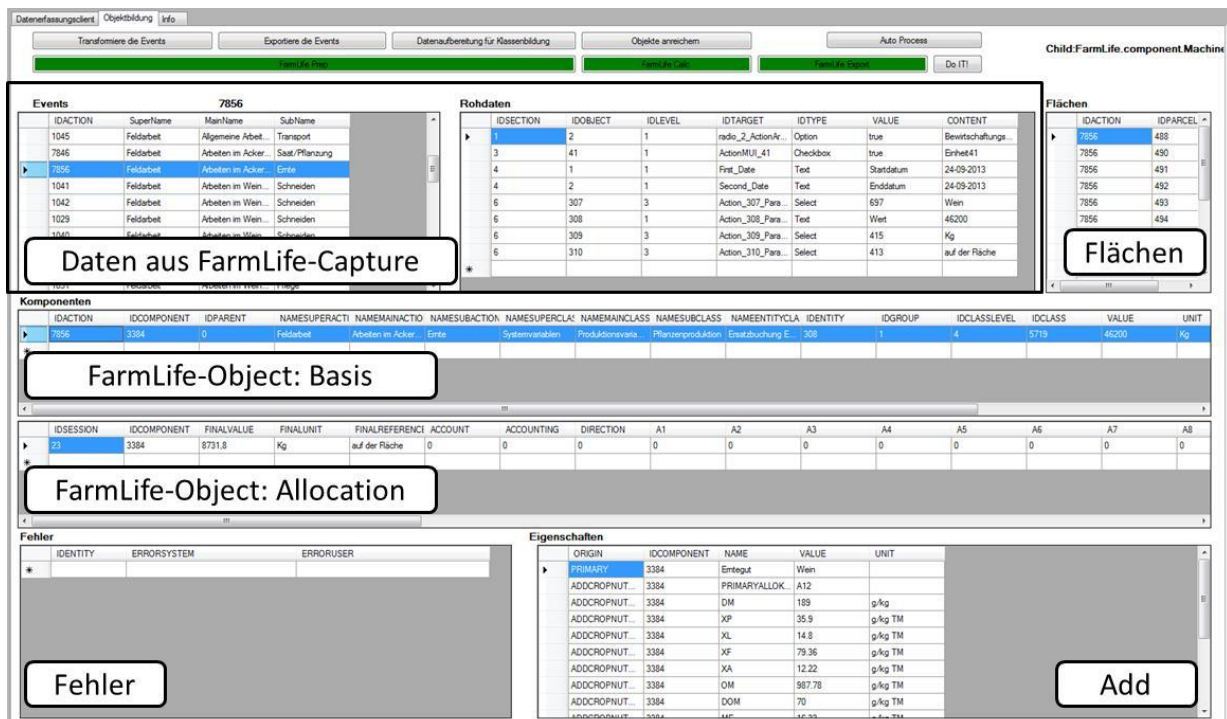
Datenerfassungsclient | Objektbildung | Info

Transformiere die Events | Exportiere die Events | Datenaufbereitung für Klassenbildung | Objekte anreichern | Auto Process

Child:FarmLife.component.Machine

FarmLife Prep | FarmLife Calc | FarmLife Export | Do IT!

Events 7856

| IDACTION | SuperName | MainName | SubName |
|---|---|---|---|
| 1045 | Feldarbeit | Allgemeine Arbeit... | Transport |
| 7846 | Feldarbeit | Arbeiten im Acker... | Saat/Pflanzung |
| 7856 | Feldarbeit | Arbeiten im Acker... | Ernte |
| 1041 | Feldarbeit | Arbeiten im Wein... | Schneiden |
| 1042 | Feldarbeit | Arbeiten im Wein... | Schneiden |
| 1029 | Feldarbeit | Arbeiten im Wein... | Schneiden |
| 1040 | Feldarbeit | Arbeiten im Wein... | Schneiden |
| 1031 | Feldarbeit | Arbeiten im Wein... | Pflege |

Daten aus FarmLife-Capture

Rohdaten

| IDSECTION | IDOBJECT | IDLEVEL | IDTARGET | IDTYPE | VALUE | CONTENT |
|---|---|---|---|---|---|---|
| 1 | 2 | 1 | radio_2_ActionAr... | Option | true | Bewirtschaftungs... |
| 3 | 41 | 1 | ActionMUI_41 | Checkbox | true | Einheit41 |
| 4 | 1 | 1 | First_Date | Text | Startdatum | 24-09-2013 |
| 4 | 2 | 1 | Second_Date | Text | Enddatum | 24-09-2013 |
| 6 | 307 | 3 | Action_307_Para... | Select | 697 | Wein |
| 6 | 308 | 1 | Action_308_Para... | Text | Wert | 46200 |
| 6 | 309 | 3 | Action_309_Para... | Select | 415 | Kg |
| 6 | 310 | 3 | Action_310_Para... | Select | 413 | auf der Fläche |

Flächen

| IDACTION | IDPARCEL |
|---|---|
| 7856 | 488 |
| 7856 | 490 |
| 7856 | 491 |
| 7856 | 492 |
| 7856 | 493 |
| 7856 | 494 |

Flächen

Komponenten

| IDACTION | IDCOMPONENT | IDPARENT | NAMESUPERACTI | NAMEMAINACTIO | NAMESUBACTION | NAMESUPERCLAS | NAMEMAINCLASS | NAMESUBCLASS | NAMEENTITYCLA | IDENTITY | IDGROUP | IDCLASSLEVEL | IDCLASS | VALUE | UNIT |
|---|---|---|---|---|---|---|---|---|---|---|---|---|---|---|---|
| 7856 | 3384 | 0 | Feldarbeit | Arbeiten im Acker... | Ernte | Systemvariablen | Produktionsvaria... | Pflanzenproduktion | Ersatzbuchung E... | 308 | 1 | 4 | 5719 | 46200 | Kg |

FarmLife-Object: Basis

| IDSESSION | IDCOMPONENT | FINALVALUE | FINALUNIT | FINALREFERENCE | ACCOUNT | ACCOUNTING | DIRECTION | A1 | A2 | A3 | A4 | A5 | A6 | A7 | A8 |
|---|---|---|---|---|---|---|---|---|---|---|---|---|---|---|---|
| 23 | 3384 | 8731,8 | Kg | auf der Fläche | 0 | 0 | 0 | 0 | 0 | 0 | 0 | 0 | 0 | 0 | 0 |

FarmLife-Object: Allocation

Fehler

| IDENTITY | ERRORSYSTEM | ERRORUSER |
|---|---|---|

Fehler

Eigenschaften

| ORIGIN | IDCOMPONENT | NAME | VALUE | UNIT |
|---|---|---|---|---|
| PRIMARY | 3384 | Erntegut | Wein | |
| ADDCROPNUT... | 3384 | PRIMARYALLOK... | A12 | |
| ADDCROPNUT... | 3384 | DM | 189 | g/kg |
| ADDCROPNUT... | 3384 | XP | 35.9 | g/kg TM |
| ADDCROPNUT... | 3384 | XL | 14.8 | g/kg TM |
| ADDCROPNUT... | 3384 | XF | 79.36 | g/kg TM |
| ADDCROPNUT... | 3384 | XA | 12.22 | g/kg TM |
| ADDCROPNUT... | 3384 | OM | 987.78 | g/kg TM |
| ADDCROPNUT... | 3384 | DOM | 70 | g/kg TM |

Add